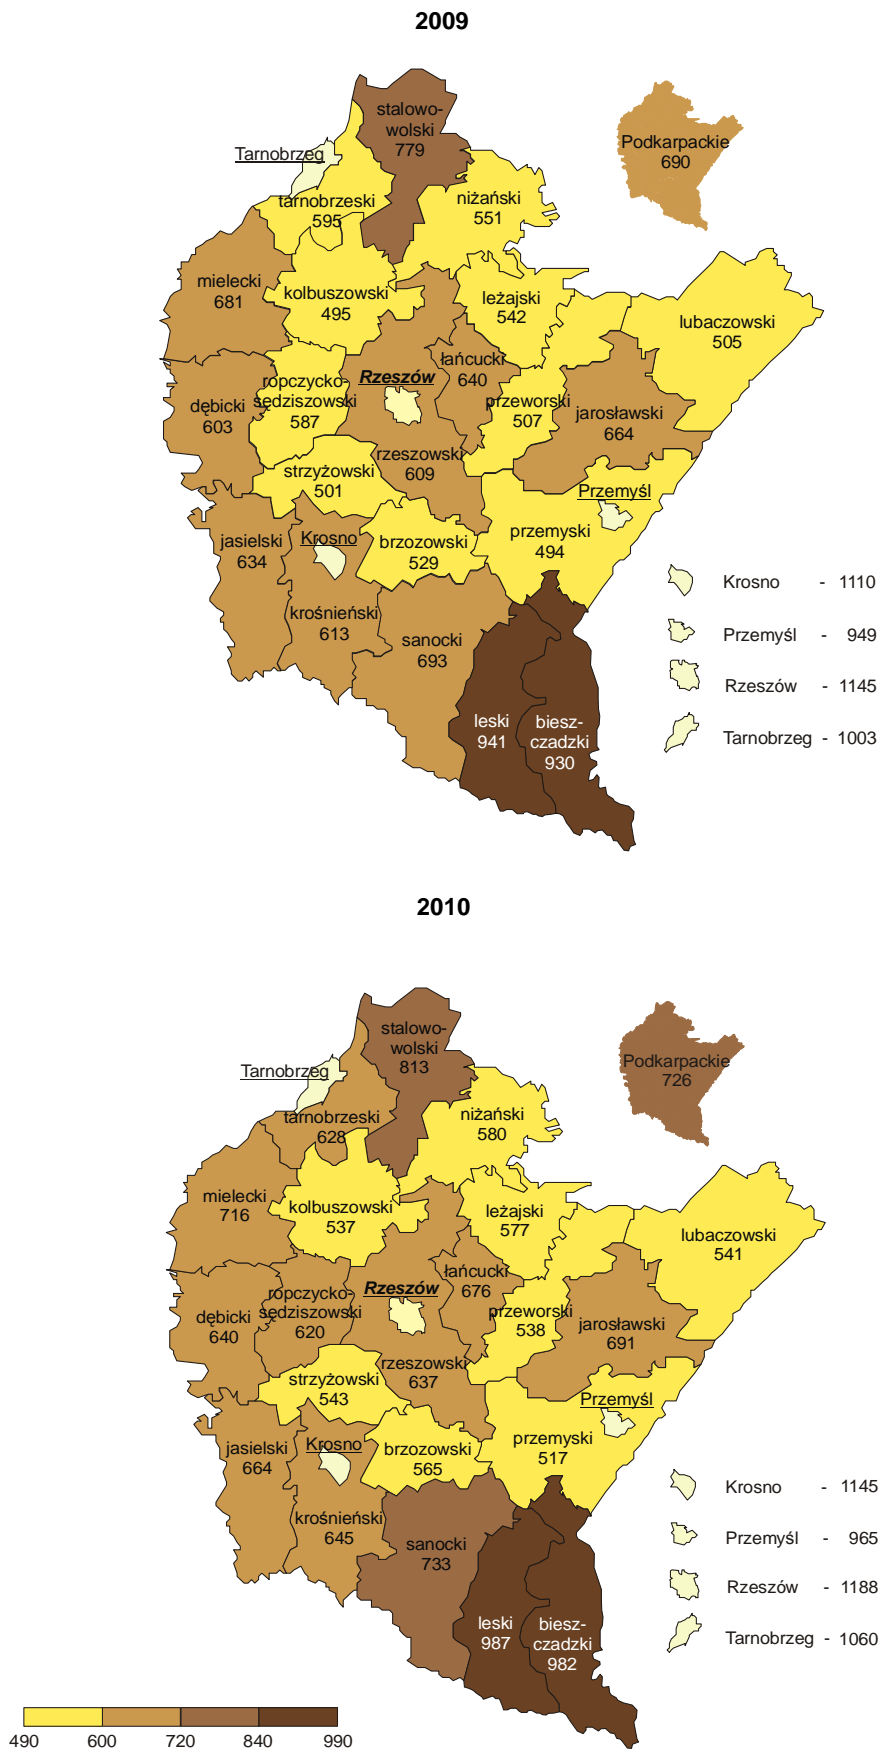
2009

stalowowolski
779

Tarnobrzeg

tarnobrzeski
595

niżański
551

Podkarpackie
690

mielecki
681

kolbuszowski
495

leżajski
542

lubaczowski
505

łańcucki
640

ropczyckosędziszowski
587

Rzeszów

dębicki
603

przeworski
507

jarosławski
664

strzyżowski
501

rzeszowski
609

Przemyśl

jasielski
634

Krosno

brzozowski
529

przemyski
494

krośnieński
613

sanocki
693

leski
941

bieszczadzki
930

Krosno - 1110

Przemyśl - 949

Rzeszów - 1145

Tarnobrzeg - 1003

2010

stalowowolski
813

Tarnobrzeg

tarnobrzeski
628

niżański
580

Podkarpackie
726

mielecki
716

kolbuszowski
537

leżajski
577

lubaczowski
541

łańcucki
676

ropczyckosędziszowski
620

Rzeszów

dębicki
640

przeworski
538

jarosławski
691

strzyżowski
543

rzeszowski
637

Przemyśl

jasielski
664

Krosno

brzozowski
565

przemyski
517

krośnieński
645

sanocki
733

leski
987

bieszczadzki
982

Krosno - 1145

Przemyśl - 965

Rzeszów - 1188

Tarnobrzeg - 1060

490 600 720 840 990